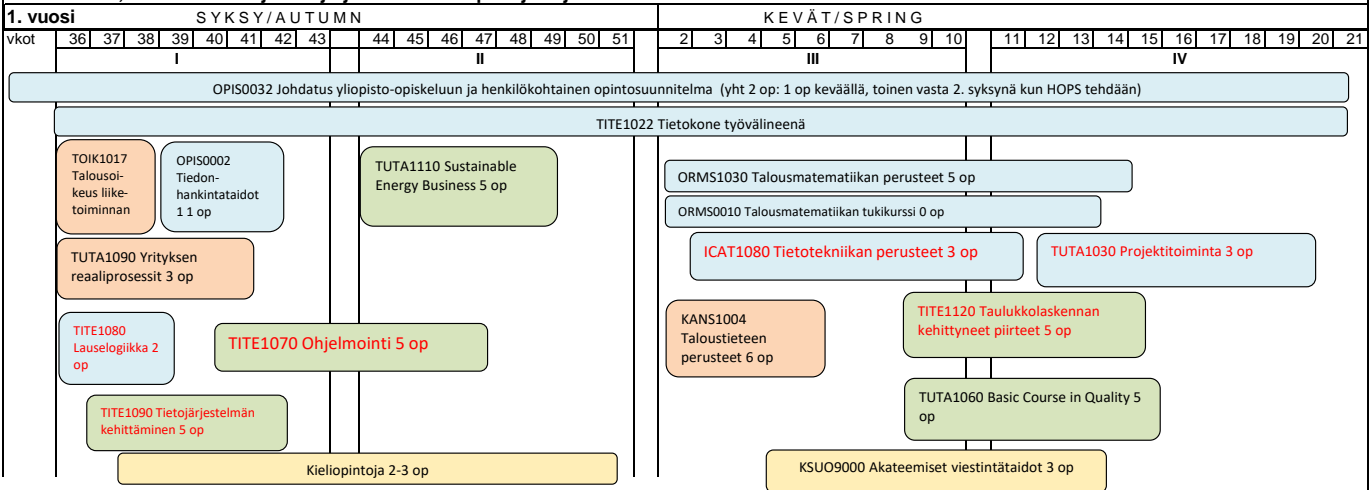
1. vuosi SYKSY/AUTUMN

KEVÄT/SPRING

| vkot | 36 | 37 | 38 | 39 | 40 | 41 | 42 | 43 | | 44 | 45 | 46 | 47 | 48 | 49 | 50 | 51 | | 2 | 3 | 4 | 5 | 6 | 7 | 8 | 9 | 10 | | 11 | 12 | 13 | 14 | 15 | 16 | 17 | 18 | 19 | 20 | 21 |
|---|---|---|---|---|---|---|---|---|---|---|---|---|---|---|---|---|---|---|---|---|---|---|---|---|---|---|---|---|---|---|---|---|---|---|---|---|---|---|---|

I

II

III

IV

OPIS0032 Johdatus yliopisto-opiskeluun ja henkilökohtainen opintosuunnitelma (yht 2 op: 1 op keväällä, toinen vasta 2. syksynä kun HOPS tehdään)

TITE1022 Tietokone työvälineenä

TOIK1017 Talousoikeus liiketoiminnan

OPIS0002 Tiedonhankintataidot 1 1 op

TUTA1110 Sustainable Energy Business 5 op

ORMS1030 Talousmatematiikan perusteet 5 op

ORMS0010 Talousmatematiikan tukikurssi 0 op

TUTA1090 Yrityksen reaaliprosessit 3 op

ICAT1080 Tietotekniikan perusteet 3 op

TUTA1030 Projektitoiminta 3 op

TITE1080 Lauselogiikka 2 op

TITE1070 Ohjelmointi 5 op

KANS1004 Taloustieteen perusteet 6 op

TITE1120 Taulukkolaskennan kehittyneet piirteet 5 op

TUTA1060 Basic Course in Quality 5 op

TITE1090 Tietojärjestelmän kehittäminen 5 op

Kieliopintoja 2-3 op

KSUO9000 Akateemiset viestintätaidot 3 op